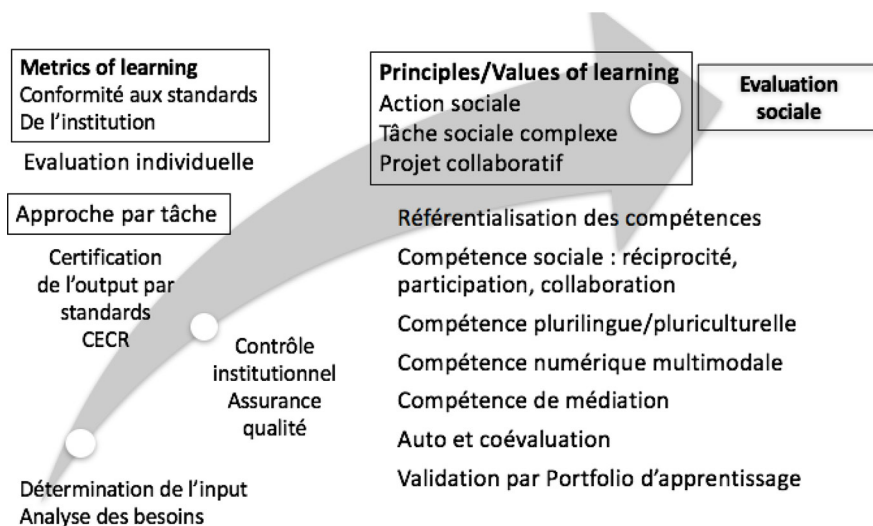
Metrics of learning
Conformité aux standards
De l'institution

Evaluation individuelle

Approche par tâche

Certification de l'output par standards CECR

Contrôle institutionnel Assurance qualité

Détermination de l'input
Analyse des besoins

Principles/Values of learning
Action sociale
Tâche sociale complexe
Projet collaboratif

Evaluation sociale

Référentialisation des compétences

Compétence sociale : réciprocité, participation, collaboration

Compétence plurilingue/pluriculturelle

Compétence numérique multimodale

Compétence de médiation

Auto et coévaluation

Validation par Portfolio d'apprentissage